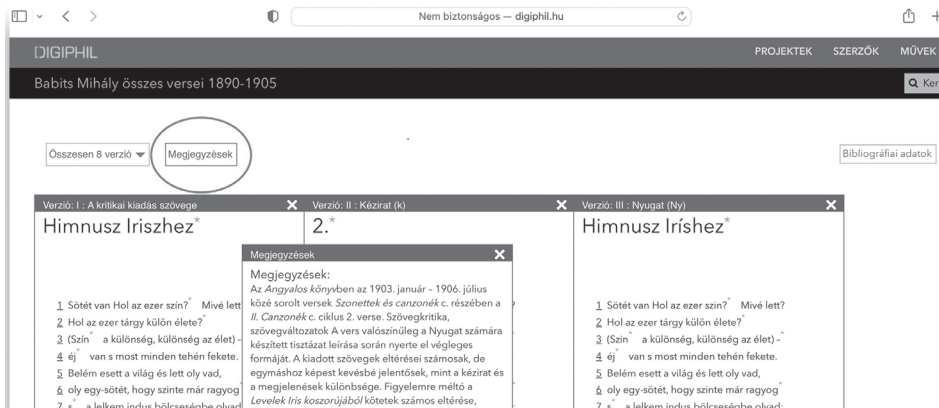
Nem biztonságos — digiphil.hu

DIGIPHIL

PROJEKTEK SZERZŐK MŰVEK

Babits Mihály összes versei 1890-1905

Q Ker

Összesen 8 verzió

Megjegyzések

Bibliográfiai adatok

Verzió: I : A kritikai kiadás szövege

Himnusz Iriszhez*

1 Sötét van Hol az ezer szín?* Mivé lett
2 Hol az ezer tárgy külön élete?*
3 (Szín* a különség, különség az élet) –
4 éj* van s most minden tehén fekete.
5 Belém esett a világ és lett oly vad,
6 oly egy-sötét, hogy szinte már ragyog
7 s* a lelkem indus bölcseségbe olvad

Verzió: II : Kézirat (k)

2.*

Megjegyzések

Megjegyzések:
Az Angyalos könyvben az 1903. január – 1906. július közé sorolt versek Szonettek és canzonék c. részében a II. Canzonék c. ciklus 2. verse. Szövegkritika, szövegváltozatok A vers valószínűleg a Nyugat számára készített tisztázat leírása során nyerte el végleges formáját. A kiadott szövegek eltérései számosak, de egymáshoz képest kevésbé jelentősek, mint a kézirat és a megjelenések különbsége. Figyelemre méltó a Levelek Iris koszorújából kötetek számos eltérése,

Verzió: III : Nyugat (Ny)

Himnusz Iríshez*

1 Sötét van Hol az ezer szín?* Mivé lett?
2 Hol az ezer tárgy külön élete?*
3 (Szín* a különség, különség az élet) -*
4 éj* van s most minden tehén fekete.
5 Belém esett a világ és lett oly vad,
6 oly egy-sötét, hogy szinte már ragyog*
7 s* a lelkem indus bölcseségbe olvad;